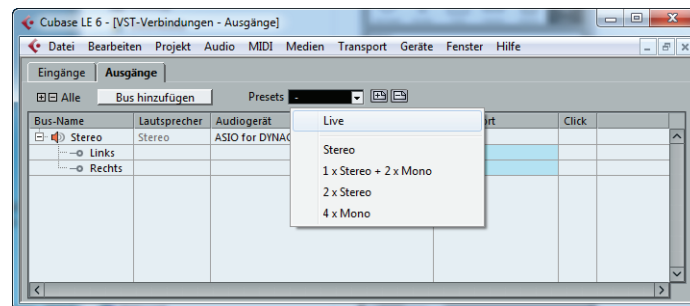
Cubase LE 6 - [VST-Verbindungen - Ausgänge]

Datei Bearbeiten Projekt Audio MIDI Medien Transport Geräte Fenster Hilfe

Eingänge | Ausgänge

Alle | Bus hinzufügen | Presets -

| Bus-Name | Lautsprecher | Audiogerät | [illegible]ort | Click |
|---|---|---|---|---|
| Stereo | Stereo | ASIO for DYNAC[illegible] | | |
| Links | | | | |
| Rechts | | | | |

Live

Stereo

1 x Stereo + 2 x Mono

2 x Stereo

4 x Mono